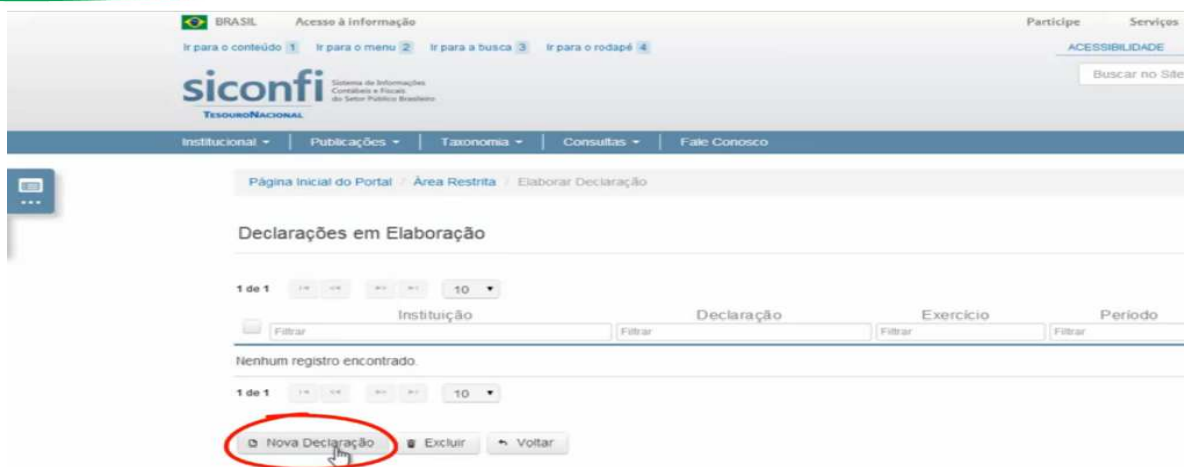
BRASIL Acesso à informação

Participe Serviços

Ir para o conteúdo 1 Ir para o menu 2 Ir para a busca 3 Ir para o rodapé 4

ACESSIBILIDADE

siconfi Sistema de Informações Contábeis e Fiscais do Setor Público Brasileiro

TESOURONACIONAL

Buscar no Site

Institucional ▾ Publicações ▾ Taxonomia ▾ Consultas ▾ Fale Conosco

Página Inicial do Portal / Área Restrita / Elaborar Declaração

Declarações em Elaboração

1 de 1 10 ▾

| | Instituição | Declaração | Exercício | Período |
|---|---|---|---|---|
| | Filtrar | Filtrar | Filtrar | Filtrar |

Nenhum registro encontrado.

1 de 1 10 ▾

Nova Declaração Excluir Voltar